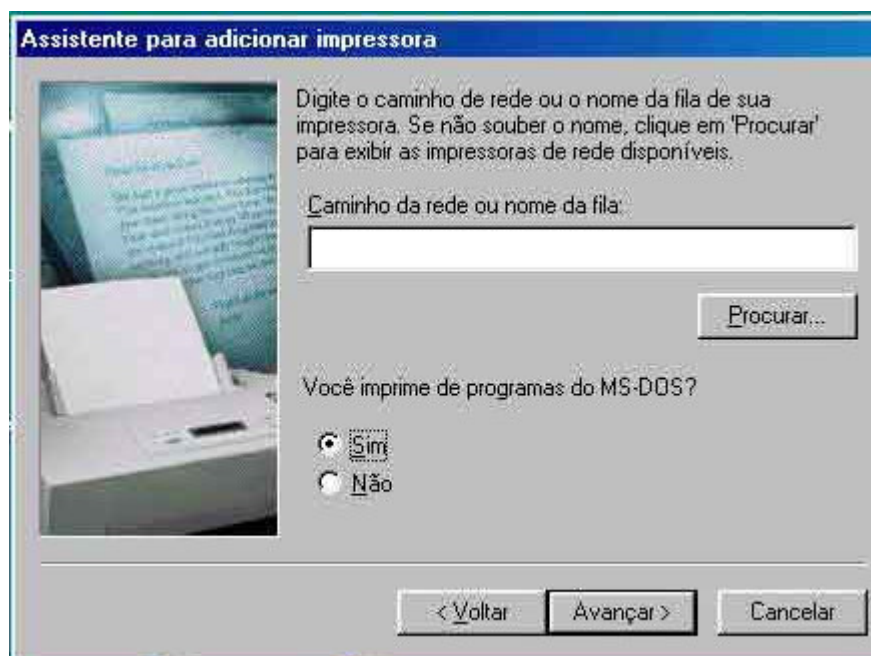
Assistente para adicionar impressora

Digite o caminho de rede ou o nome da fila de sua impressora. Se não souber o nome, clique em 'Procurar' para exibir as impressoras de rede disponíveis.

Caminho da rede ou nome da fila:

Procurar...

Você imprime de programas do MS-DOS?

Sim
Não

< Voltar
Avançar >
Cancelar